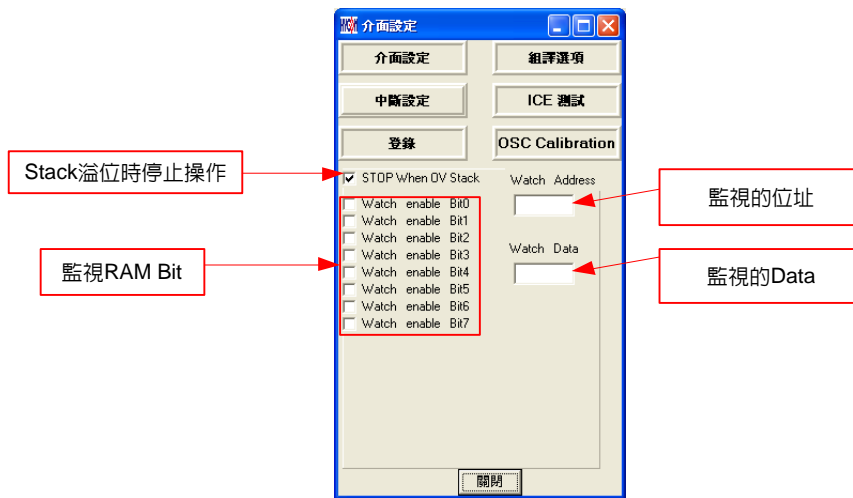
介面設定

介面設定
組譯選項
中斷設定
ICE 測試
登錄
OSC Calibration

Stack溢位時停止操作
STOP When OV Stack
Watch Address
監視的位址
Watch enable Bit0
Watch enable Bit1
Watch enable Bit2
Watch enable Bit3
Watch enable Bit4
Watch enable Bit5
Watch enable Bit6
Watch enable Bit7
監視RAM Bit
Watch Data
監視的Data

關閉